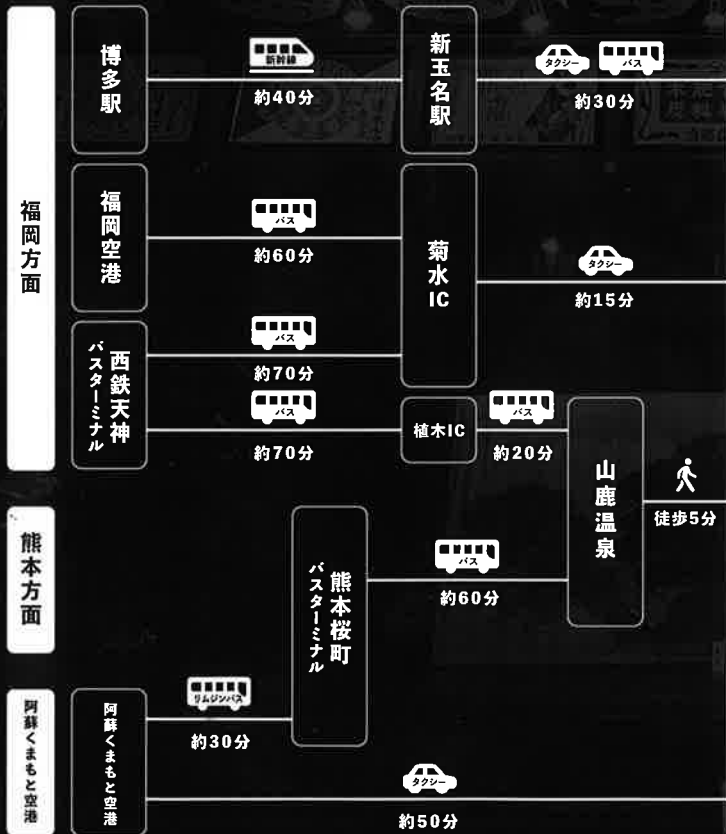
福岡方面

博多駅
新幹線
約40分
新玉名駅
タクシー バス
約30分

福岡空港
バス
約60分
菊水IC
タクシー
約15分

西鉄天神バスターミナル
バス
約70分
バス
約70分
植木IC
バス
約20分
山鹿温泉
徒歩5分

熊本方面

熊本桜町バスターミナル
バス
約60分

阿蘇くまもと空港

阿蘇くまもと空港
リムジンバス
約30分
タクシー
約50分